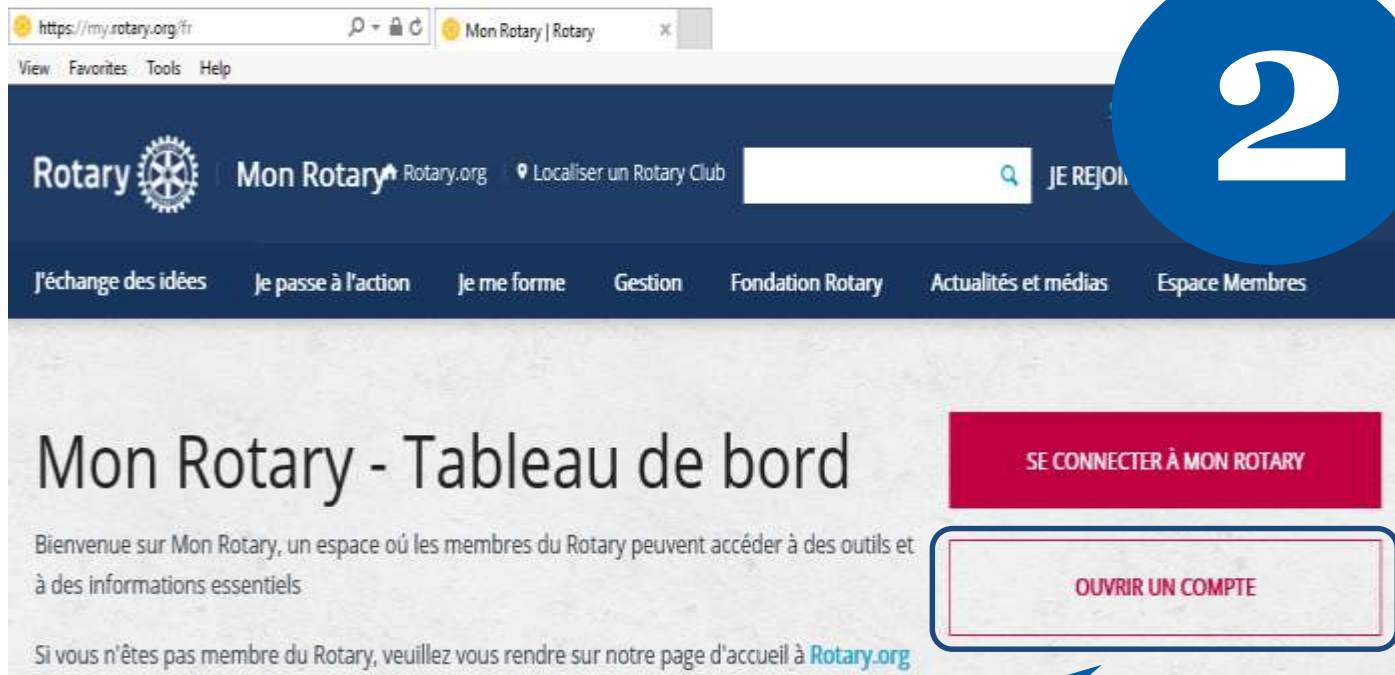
https://my.rotary.org/fr

Mon Rotary | Rotary

View Favorites Tools Help

2

Rotary

Mon Rotary Rotary.org Localiser un Rotary Club

JE REJOI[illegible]

J'échange des idées Je passe à l'action Je me forme Gestion Fondation Rotary Actualités et médias Espace Membres

Mon Rotary - Tableau de bord

SE CONNECTER À MON ROTARY

Bienvenue sur Mon Rotary, un espace où les membres du Rotary peuvent accéder à des outils et à des informations essentiels

OUVRIR UN COMPTE

Si vous n'êtes pas membre du Rotary, veuillez vous rendre sur notre page d'accueil à Rotary.org